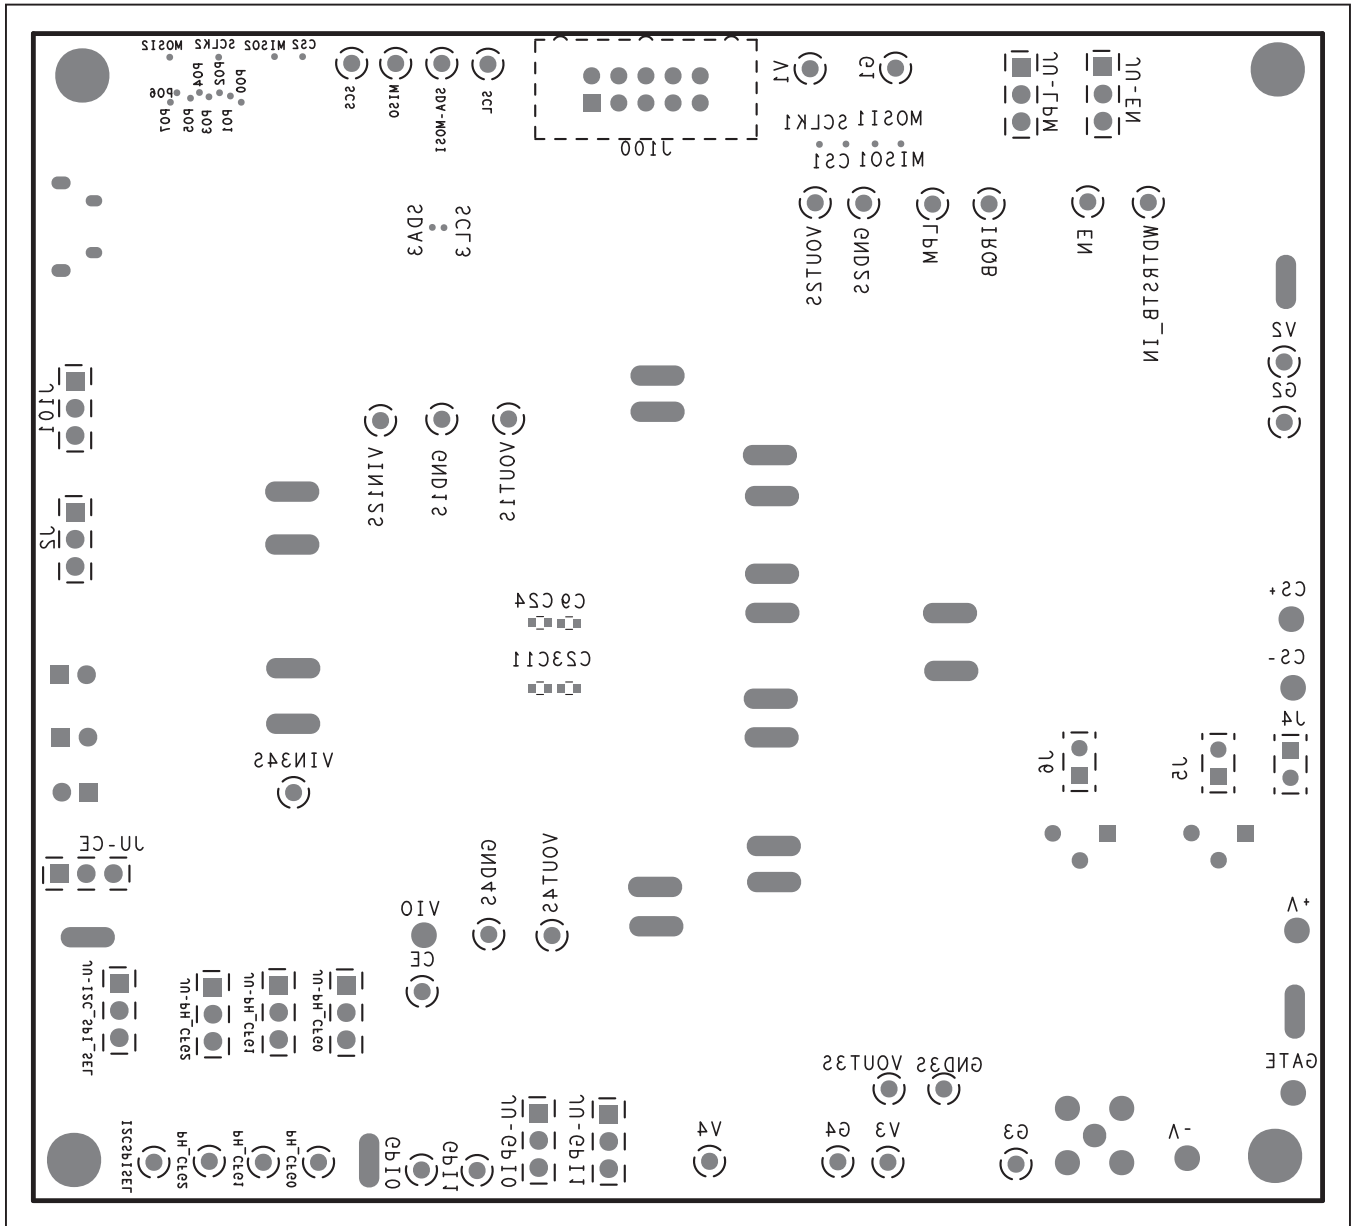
CS2 MISO2 SCLK2 MOSI2
P00 P02 P04 P06
P01 P03 P05 P07
SCS
MISO
SDA-MOSI
SCL
J100
V1
G1
JU-LPM
JU-EN
MOSI1 SCLK1
MISO1 CS1
SDA3
SCL3
VOUT2S
GND2S
MPL
IROB
EN
WDTRSTB_IN
V2
G2
J101
J2
VIN12S
GND1S
VOUT1S
C9 C24
C23C11
CS+
CS-
J4
J6
J5
VIN34S
JU-CE
GND4S
VOUT4S
VIO
CE
+V
JU-I2C_SPI_SEL
JU-PH_CFG2
JU-PH_CFG1
JU-PH_CFG0
GATE
GND3S
VOUT3S
I2CSPISEL
PH_CFG2
PH_CFG1
PH_CFG0
GPIO
GPI1
JU-GPIO
JU-GPI1
V4
G4
V3
G3
-V